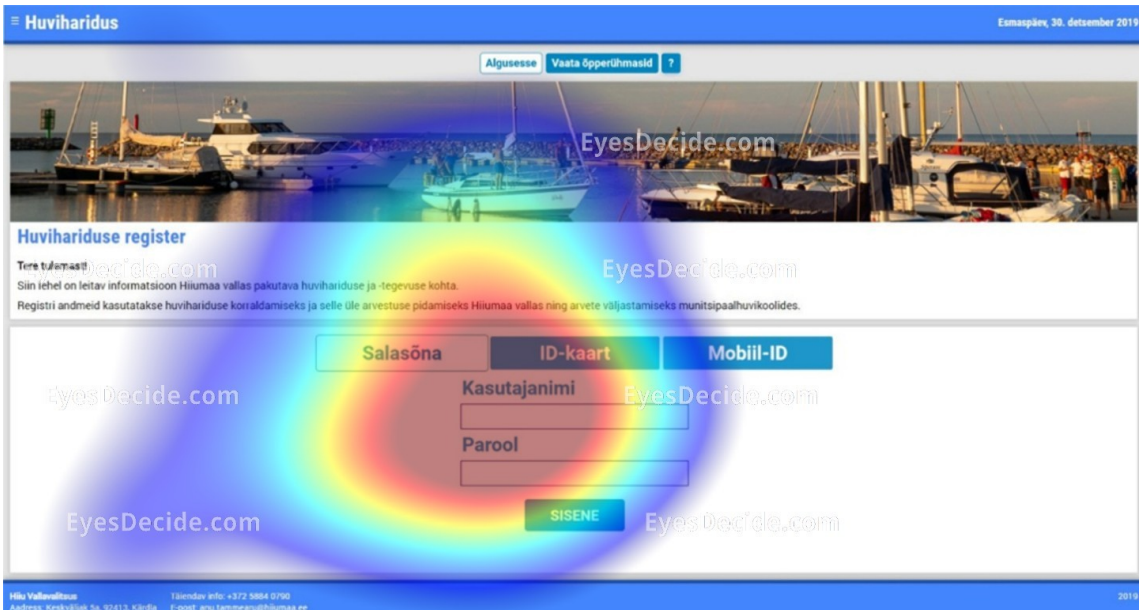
≡ Huviharidus

Esmaspäev, 30. detsember 2019

Algusesse Vaata õpperühmasid ?

EyesDecide.com

Huvihariduse register

Tere tulemast!
Siin lehel on leitav informatsioon Hiiumaa vallas pakutava huvihariduse ja -tegevuse kohta.

Registri andmeid kasutatakse huvihariduse korraldamiseks ja selle üle arvestuse pidamiseks Hiiumaa vallas ning arvete väljastamiseks munitsipaalhuvikoolides.

EyesDecide.com EyesDecide.com

Salasõna ID-kaart Mobiil-ID

EyesDecide.com

Kasutajanimi

EyesDecide.com

Parool

EyesDecide.com

SISENE

EyesDecide.com

Hiiu Vallavalitsus
Aadress: Keskväljak 5a, 92413, Kärdla

Täiendav info: +372 5884 0790
E-post: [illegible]

2019